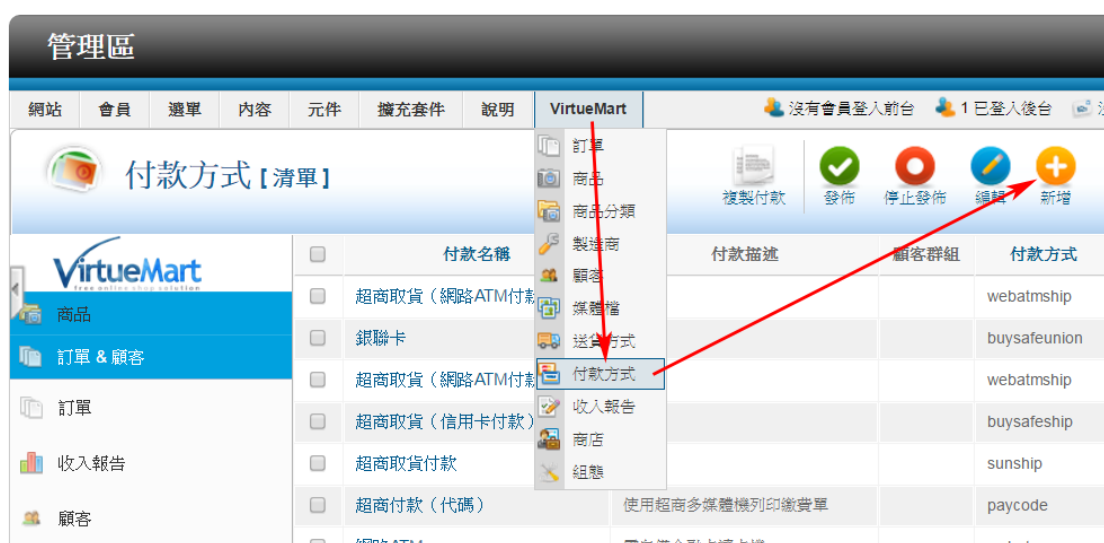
管理區

網站 會員 選單 內容 元件 擴充套件 說明 VirtueMart

沒有會員登入前台 1 已登入後台

付款方式 [清單]

訂單
商品
商品分類
製造商
顧客
媒體檔
送貨方式
付款方式
收入報告
商店
組態

複製付款 發佈 停止發佈 編輯 新增

VirtueMart
free online shop solution

商品
訂單 & 顧客
訂單
收入報告
顧客

| | 付款名稱 | 付款描述 | 顧客群組 | 付款方式 |
|---|---|---|---|---|
| | 超商取貨（網路ATM付款 | | | webatmship |
| | 銀聯卡 | | | buysafeunion |
| | 超商取貨（網路ATM付款 | | | webatmship |
| | 超商取貨（信用卡付款） | | | buysafeship |
| | 超商取貨付款 | | | sunship |
| | 超商付款（代碼） | 使用超商多媒體機列印繳費單 | | paycode |